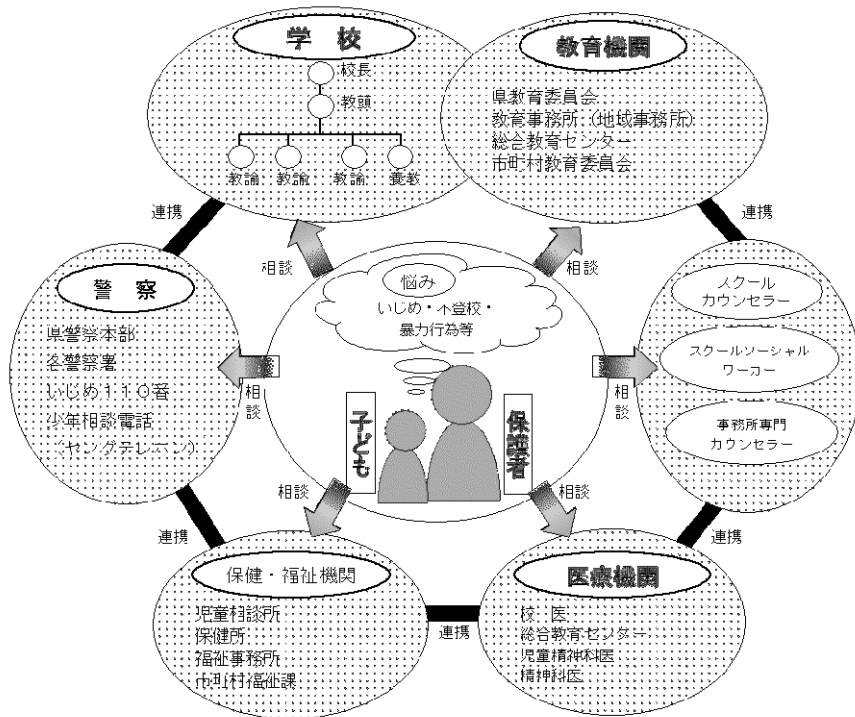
学 校

校長

教頭

教諭　教諭　教諭　養教

教育機関

県教育委員会
教育事務所（地域事務所）
総合教育センター
市町村教育委員会

連携

連携

相談

相談

悩み
いじめ・不登校・暴力行為等

警 察

県警察本部
各警察署
いじめ110番
少年相談電話
（ヤングテレホン）

相談

相談

スクールカウンセラー

スクールソーシャルワーカー

事務所専門カウンセラー

子ども

保護者

相談

相談

連携

連携

保健・福祉機関

児童相談所
保健所
福祉事務所
市町村福祉課

連携

医療機関

校医
総合教育センター
児童精神科医
精神科医